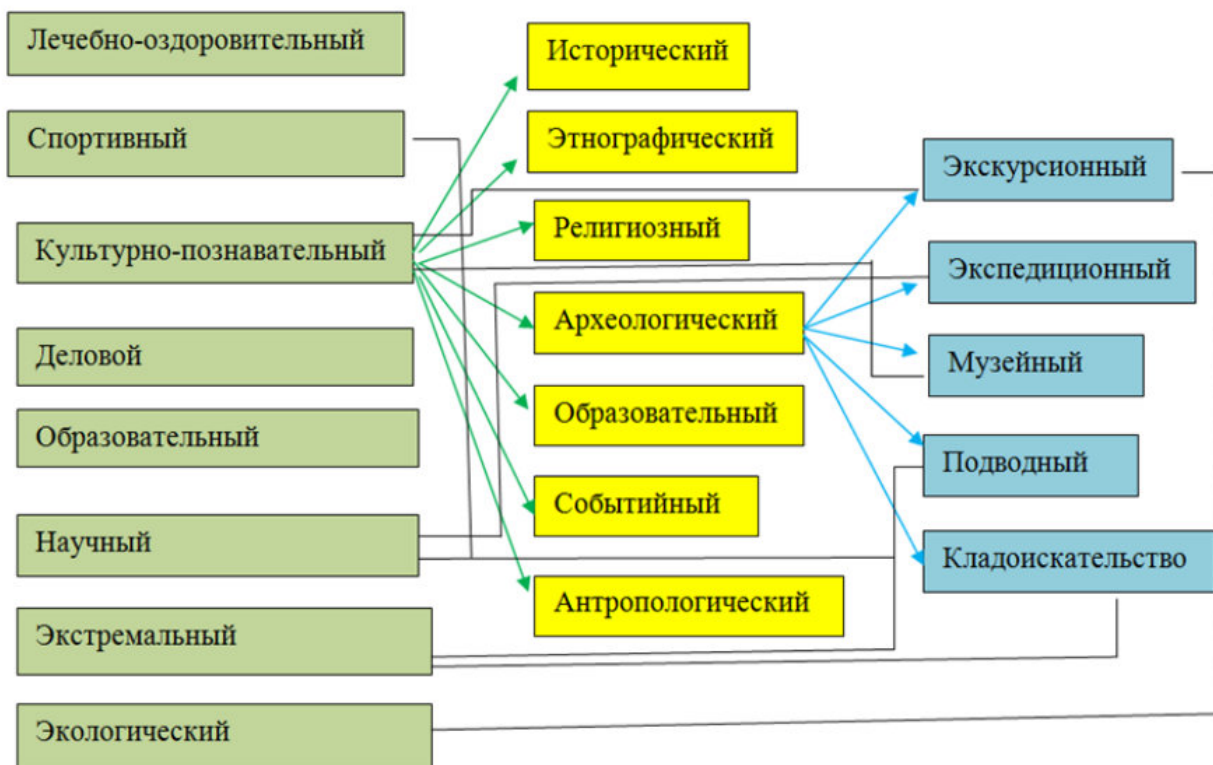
Лечебно-оздоровительный
Спортивный
Культурно-познавательный
Деловой
Образовательный
Научный
Экстремальный
Экологический

Исторический
Этнографический
Религиозный
Археологический
Образовательный
Событийный
Антропологический

Экскурсионный
Экспедиционный
Музейный
Подводный
Кладоискательство